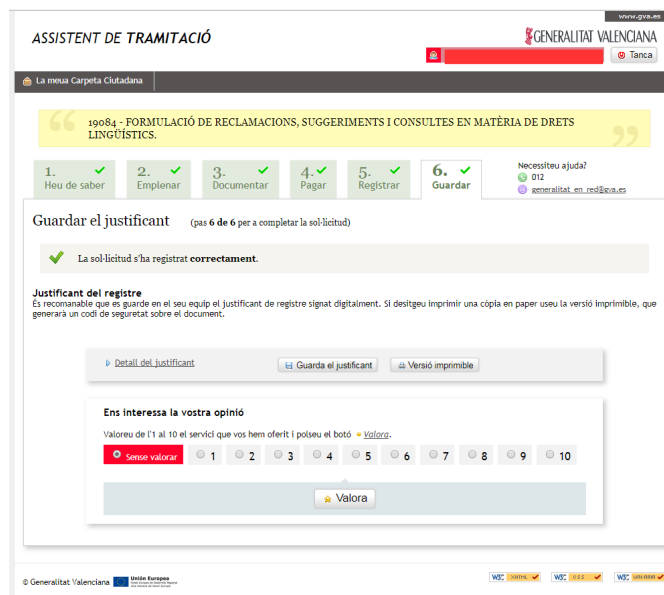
www.gva.es

ASSISTENT DE TRAMITACIÓ

GENERALITAT VALENCIANA

Tanca

La meua Carpeta Ciutadana

19084 - FORMULACIÓ DE RECLAMACIONS, SUGGERIMENTS I CONSULTES EN MATÈRIA DE DRETS LINGÜÍSTICS.

1. Heu de saber
2. Emplenar
3. Documentar
4. Pagar
5. Registrar
6. Guardar

Necessiteu ajuda?
012
generalitat_en_red@gva.es

Guardar el justificant (pas 6 de 6 per a completar la sol·licitud)

La sol·licitud s'ha registrat correctament.

Justificant del registre
És recomanable que es guarde en el seu equip el justificant de registre signat digitalment. Si desitgeu imprimir una còpia en paper useu la versió imprimible, que generarà un codi de seguretat sobre el document.

Detall del justificant
Guarda el justificant
Versió imprimible

Ens interessa la vostra opinió

Valoreu de l'1 al 10 el servici que vos hem oferit i polseu el botó Valora.

Sense valorar
1
2
3
4
5
6
7
8
9
10

Valora

© Generalitat Valenciana

Unión Europea

W3C XHTML
W3C CSS
W3C WAI-AAA